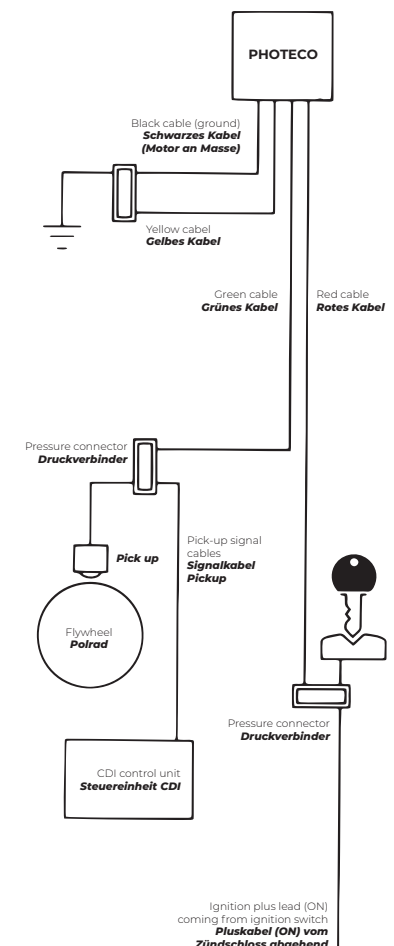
PHOTECO

Black cable (ground)
Schwarzes Kabel
(Motor an Masse)

Yellow cabel
Gelbes Kabel

Green cable
Grünes Kabel

Red cable
Rotes Kabel

Pressure connector
Druckverbinder

Pick up

Pick-up signal cables
Signalkabel Pickup

Flywheel
Polrad

Pressure connector
Druckverbinder

CDI control unit
Steuereinheit CDI

Ignition plus lead (ON) coming from ignition switch
Pluskabel (ON) vom Zündschloss abgehend